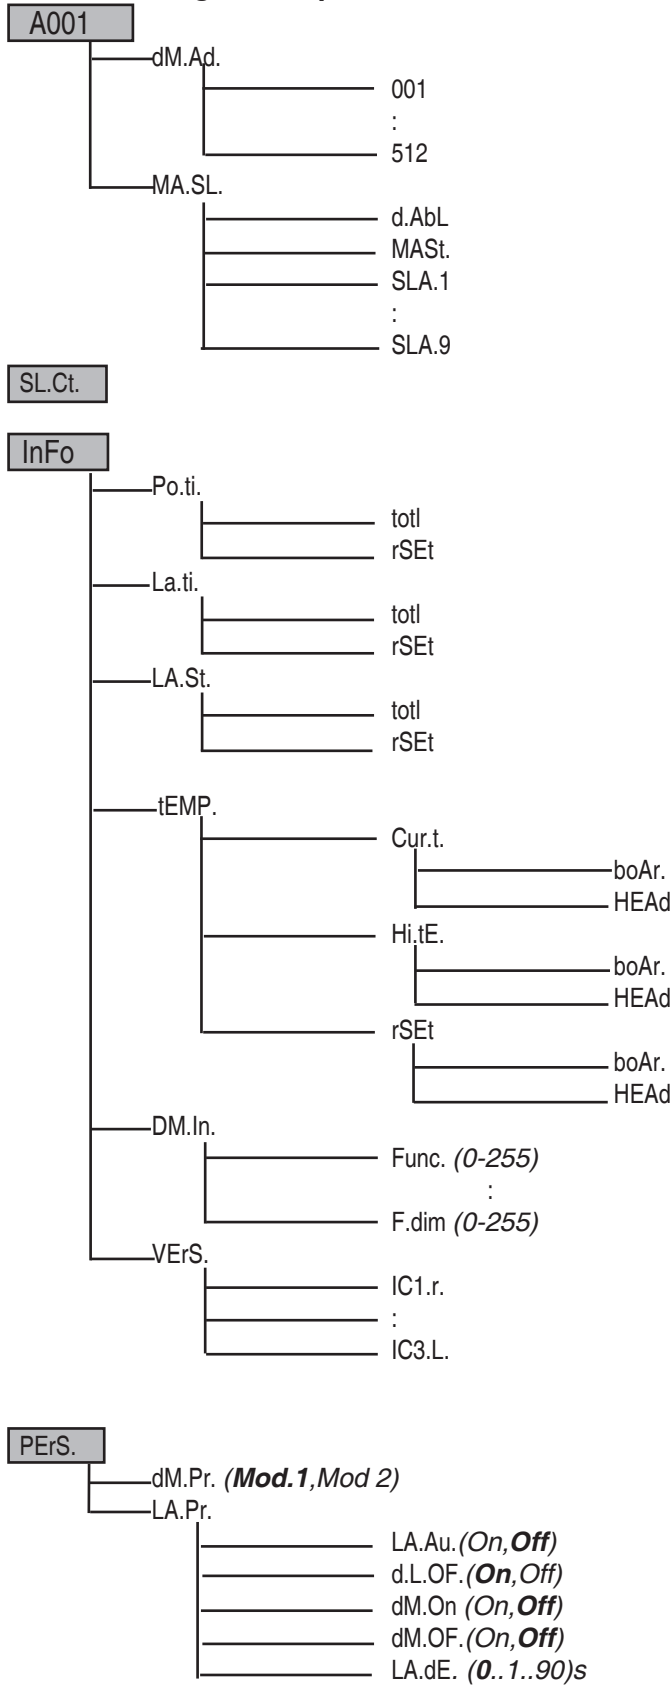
A001

dM.Ad.

001

:

512

MA.SL.

d.AbL

MASt.

SLA.1

:

SLA.9

SL.Ct.

InFo

Po.ti.

totl

rSEt

La.ti.

totl

rSEt

LA.St.

totl

rSEt

tEMP.

Cur.t.

boAr.

HEAd

Hi.tE.

boAr.

HEAd

rSEt

boAr.

HEAd

DM.In.

Func. *(0-255)*

:

F.dim *(0-255)*

VErS.

IC1.r.

:

IC3.L.

PErS.

dM.Pr. *(**Mod.1**,Mod 2)*

LA.Pr.

LA.Au.*(On,**Off**)*

d.L.OF.*(**On**,Off)*

dM.On *(On,**Off**)*

dM.OF.*(On,**Off**)*

LA.dE. *(**0**..1..90)s*